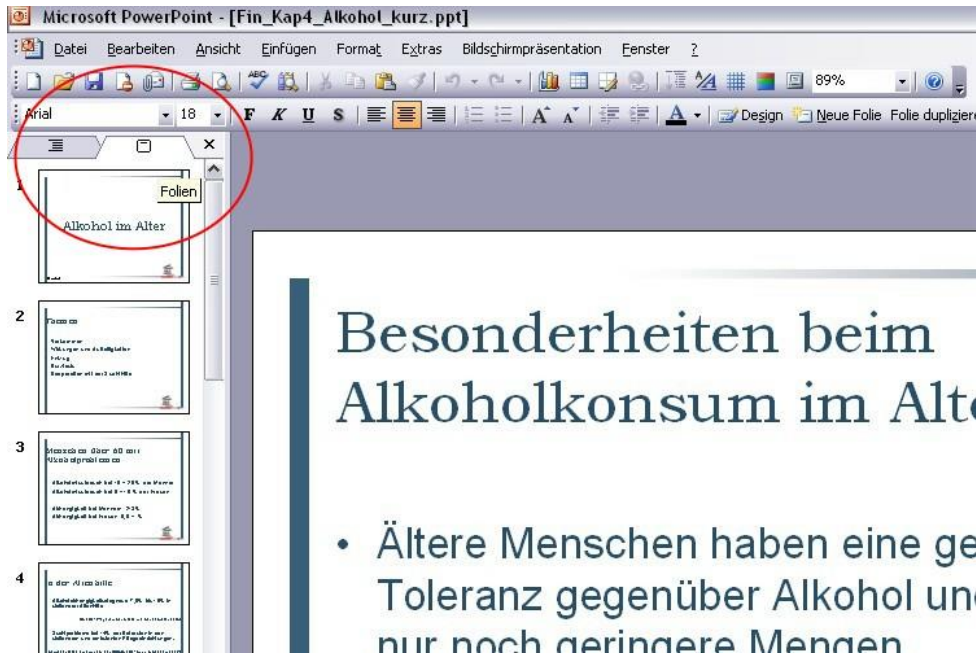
Microsoft PowerPoint - [Fin_Kap4_Alkohol_kurz.ppt]

Datei Bearbeiten Ansicht Einfügen Format Extras Bildschirmpräsentation Fenster ?

89%

Arial 18 F K U S A Design Neue Folie Folie dupliziere

×

Folien

1

Alkohol im Alter

2

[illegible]

3

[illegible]

4

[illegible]

Besonderheiten beim Alkoholkonsum im Alt

• Ältere Menschen haben eine ge Toleranz gegenüber Alkohol und nur noch geringere Mengen